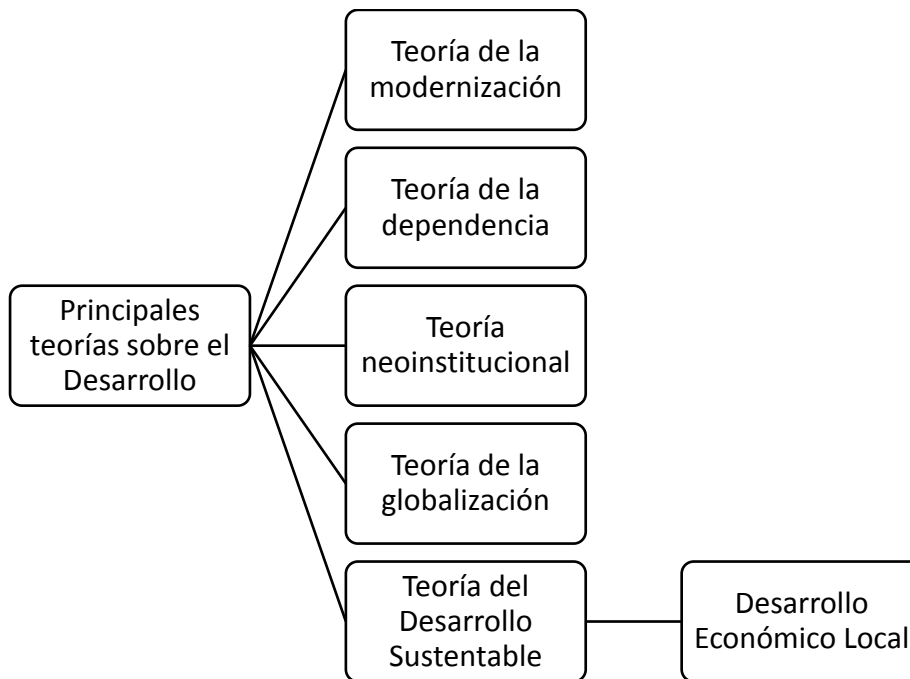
Principales teorías sobre el Desarrollo

Teoría de la modernización

Teoría de la dependencia

Teoría neoinstitucional

Teoría de la globalización

Teoría del Desarrollo Sustentable

Desarrollo Económico Local